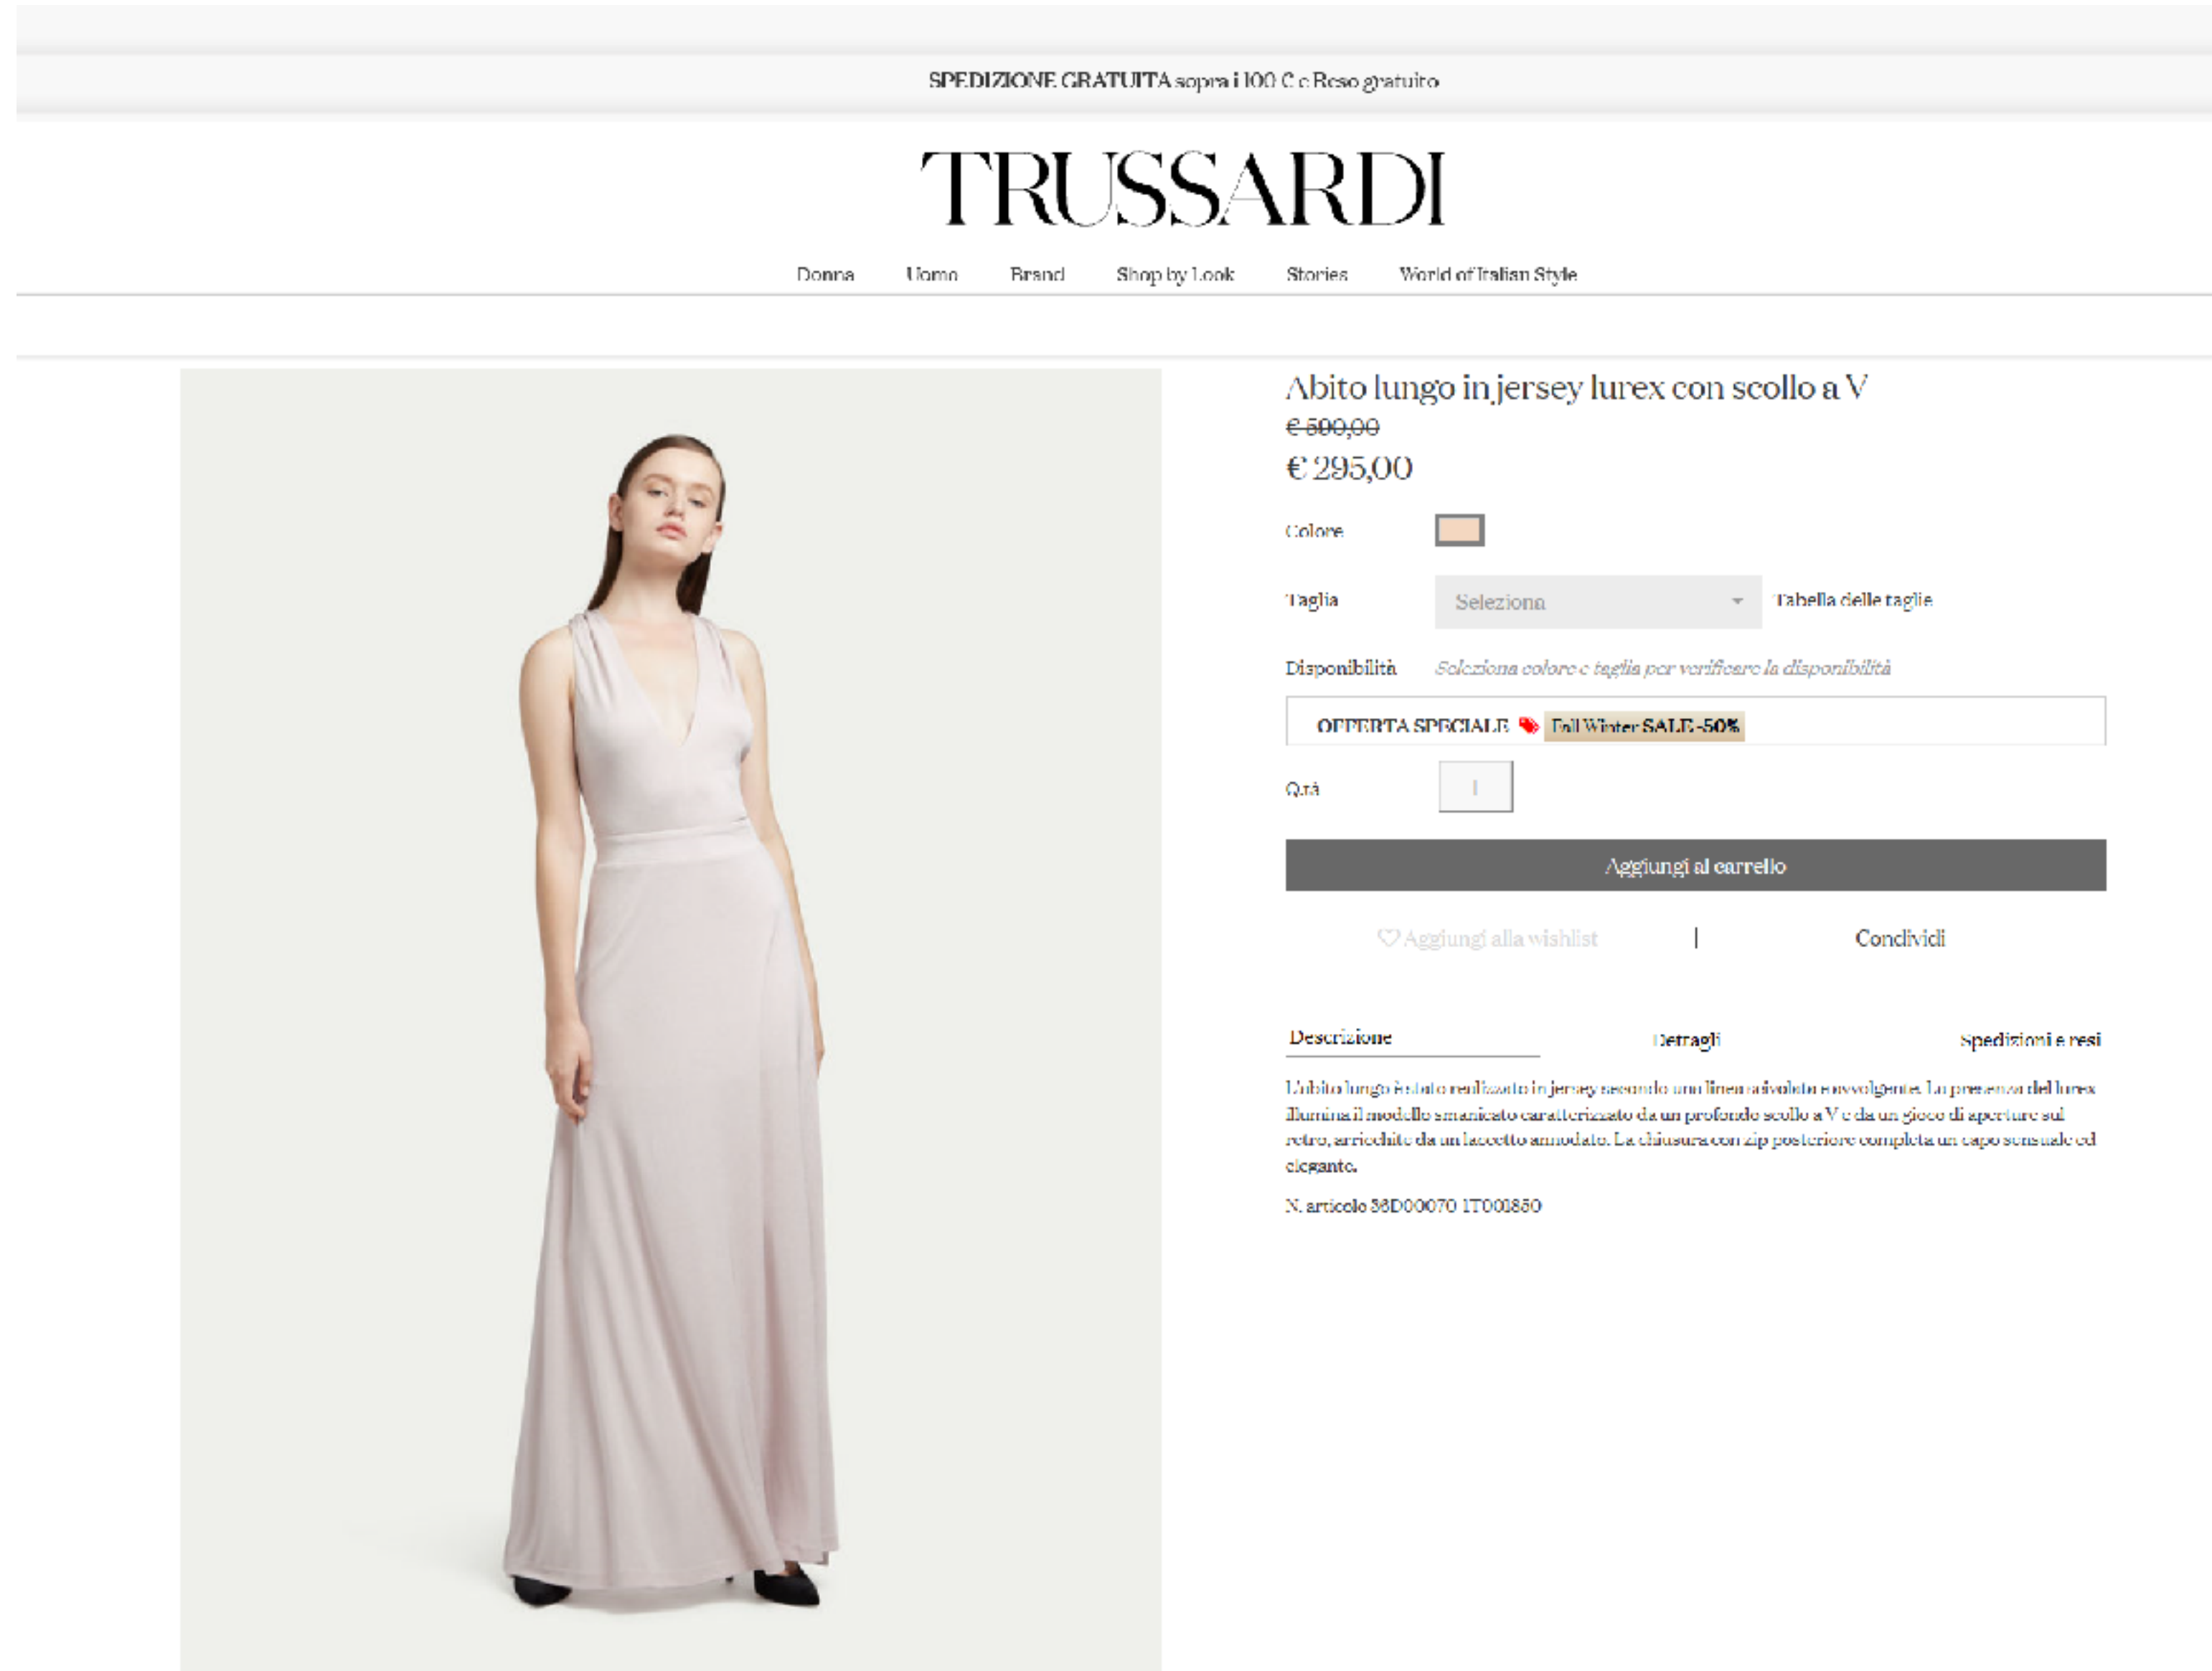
SPEDIZIONE GRATUITA sopra i 100 € e Reso gratuito

TRUSSARDI

Donna Uomo Brand Shop by Look Stories World of Italian Style

Abito lungo in jersey lurex con scollo a V

€ 590,00

€ 295,00

Colore

Taglia Seleziona Tabella delle taglie

Disponibilità Seleziona colore e taglia per verificare la disponibilità

OFFERTA SPECIALE Fall Winter SALE -50%

Q.tà 1

Aggiungi al carrello

Aggiungi alla wishlist | Condividi

Descrizione Dettagli Spedizioni e resi

L'abito lungo è stato realizzato in jersey secondo una linea a ruota e avvolgente. La presenza del lurex illumina il modello smanicato caratterizzato da un profondo scollo a V e da un gioco di aperture sul retro, arricchite da un laccetto annodato. La chiusura con zip posteriore completa un capo sensuale ed elegante.

N. articolo 56D00070 1T001850